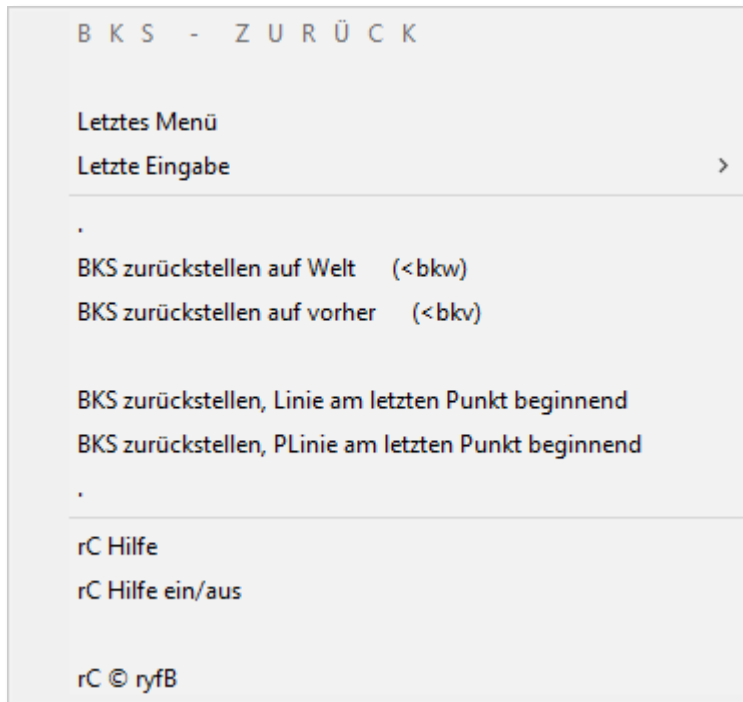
B K S - Z U R Ü C K

Letztes Menü
Letzte Eingabe >

.
BKS zurückstellen auf Welt (<bkw)
BKS zurückstellen auf vorher (<bkv)

BKS zurückstellen, Linie am letzten Punkt beginnend
BKS zurückstellen, PLinie am letzten Punkt beginnend
.

rC Hilfe
rC Hilfe ein/aus

rC © ryfB